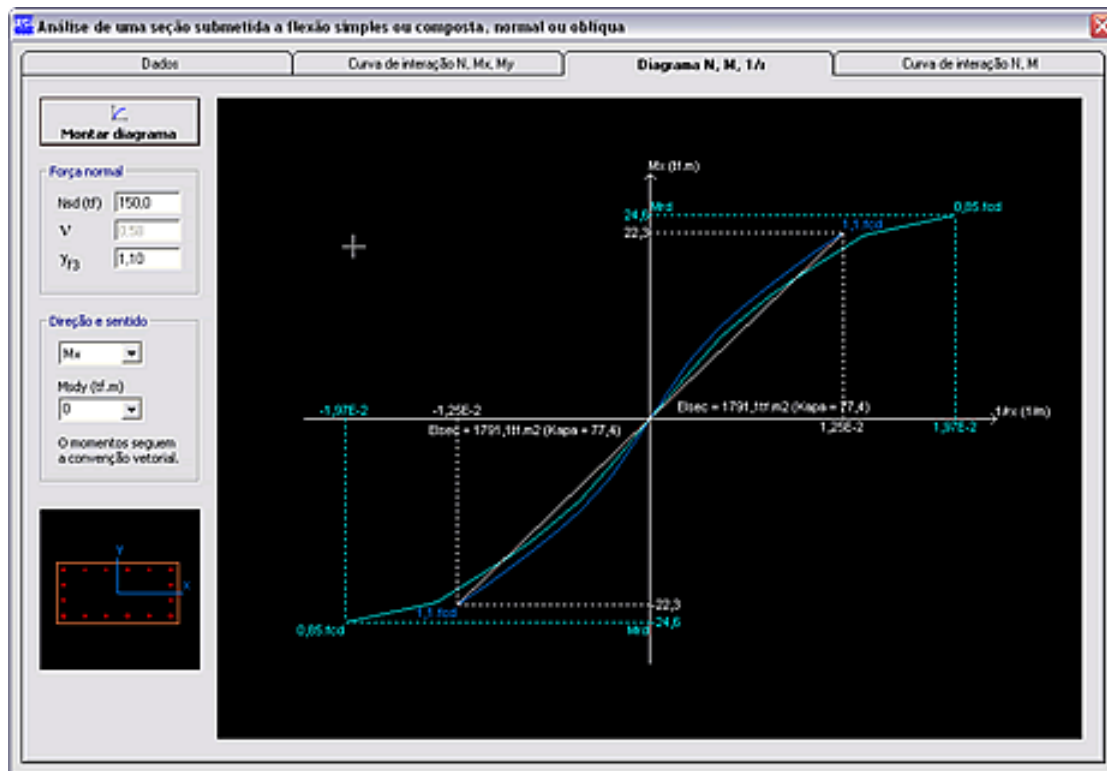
Análise de uma seção submetida a flexão simples ou composta, normal ou oblíqua

Dados | Curva de interação N, Mx, My | Diagrama N, M, 1/r | Curva de interação N, M

Montar diagrama

Força normal
Nsd (tf) 150,0
V 0,58
$\gamma_{f3}$ 1,10

Direção e sentido
Mx
Msdy (tf.m)
0
O momentos seguem a convenção vetorial.

Y
X

Mx (tf.m)
24,6 Mrd
0,85 fcd
22,3
1,1 fcd
EIsec = 1791,1tf.m2 (Kapa = 77,4)
-1,97E-2
-1,25E-2
EIsec = 1791,1tf.m2 (Kapa = 77,4)
1/rx (1/m)
1,25E-2
1,97E-2
-22,3
1,1 fcd
0,85 fcd
Mrd
-24,6